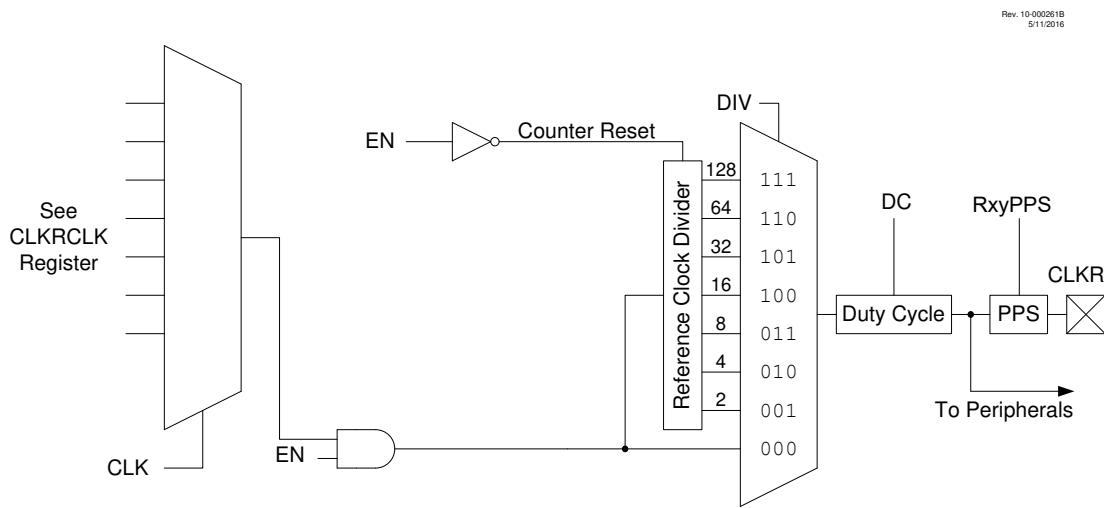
Rev. 10-000261B
5/11/2016

See CLKRCLK Register

CLK

EN

EN

Counter Reset

Reference Clock Divider

128
64
32
16
8
4
2

DIV

111
110
101
100
011
010
001
000

DC

Duty Cycle

RxyPPS

PPS

CLKR

To Peripherals